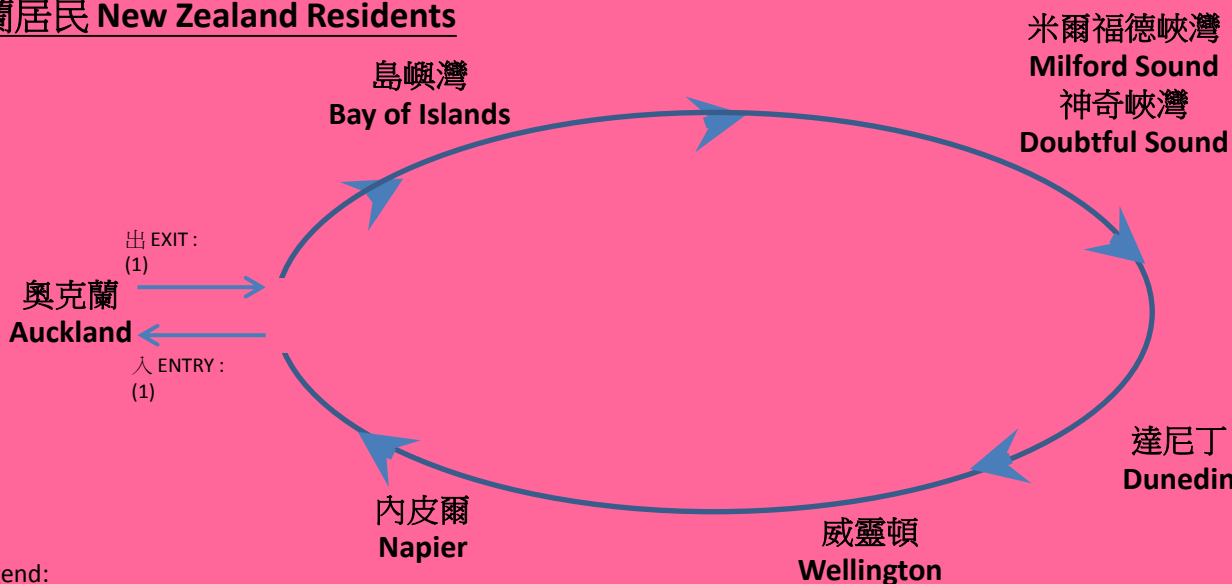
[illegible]蘭居民 New Zealand Residents

島嶼灣
Bay of Islands

米爾福德峽灣
Milford Sound
神奇峽灣
Doubtful Sound

出 EXIT :
(1)

奧克蘭
Auckland

入 ENTRY :
(1)

達尼丁
Dunedin

內皮爾
Napier

威靈頓
Wellington

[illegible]end: